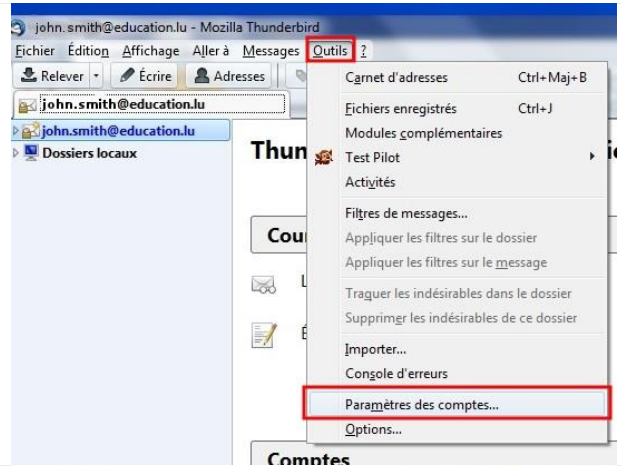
john.smith@education.lu - Mozilla Thunderbird

Fichier Édition Affichage Aller à Messages Outils ?

Relever Écrire Adresses

john.smith@education.lu

john.smith@education.lu
Dossiers locaux

Thun

Cou

L

É

Comptes

Carnet d'adresses Ctrl+Maj+B
Fichiers enregistrés Ctrl+J
Modules complémentaires
Test Pilot
Activités
Filtres de messages...
Appliquer les filtres sur le dossier
Appliquer les filtres sur le message
Traquer les indésirables dans le dossier
Supprimer les indésirables de ce dossier
Importer...
Console d'erreurs
Paramètres des comptes...
Options...